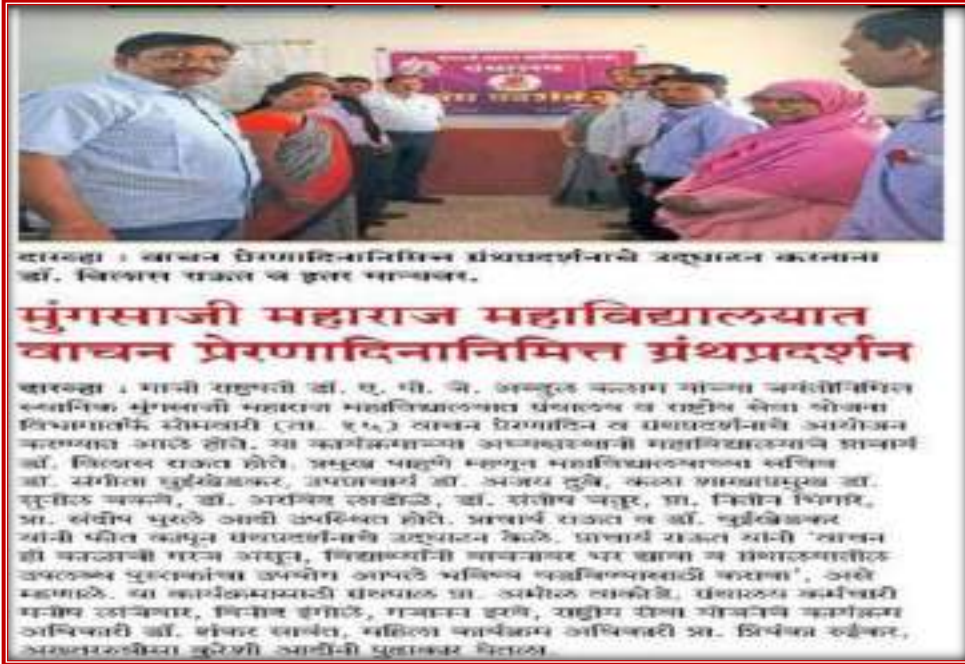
दारव्हा : वाचन प्रेरणादिनानिमित्त ग्रंथप्रदर्शनाचे उद्घाटन करताना डॉ. विलास राऊत व इतर मान्यवर.

मुंगसाजी महाराज महाविद्यालयात वाचन प्रेरणादिनानिमित्त ग्रंथप्रदर्शन

दारव्हा : माजी राष्ट्रपती डॉ. ए. पी. जे. अब्दुल कलाम यांच्या जयंतीनिमित्त स्थानिक मुंगसाजी महाराज महाविद्यालयात ग्रंथालय व राष्ट्रीय सेवा योजना विभागातर्फे सोमवारी (ता. १५) वाचन प्रेरणादिन व ग्रंथप्रदर्शनाचे आयोजन करण्यात आले होते. या कार्यक्रमाच्या अध्यक्षस्थानी महाविद्यालयाचे प्राचार्य डॉ. विलास राऊत होते. प्रमुख पाहुणे म्हणून महाविद्यालयाच्या सचिव डॉ. संगीता घुईखेडकर, उपप्राचार्य डॉ. अजय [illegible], कला शाखाप्रमुख डॉ. सुनील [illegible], डॉ. अरविंद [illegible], डॉ. संतोष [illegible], प्रा. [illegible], प्रा. संदीप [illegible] आदी उपस्थित होते. प्राचार्य राऊत व डॉ. घुईखेडकर यांनी फीत कापून ग्रंथप्रदर्शनाचे उद्घाटन केले. प्राचार्य राऊत यांनी 'वाचन ही काळाची गरज असून, विद्यार्थ्यांनी वाचनावर भर द्यावा व ग्रंथालयातील उपलब्ध पुस्तकांचा उपयोग आपले भविष्य घडविण्यासाठी करावा', असे म्हणाले. या कार्यक्रमासाठी ग्रंथपाल प्रा. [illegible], ग्रंथालय कर्मचारी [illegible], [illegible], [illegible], राष्ट्रीय सेवा योजनेचे कार्यक्रम अधिकारी डॉ. शंकर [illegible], महिला कार्यक्रम अधिकारी प्रा. प्रियंका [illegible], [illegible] कुरेशी आदींनी पुढाकार घेतला.